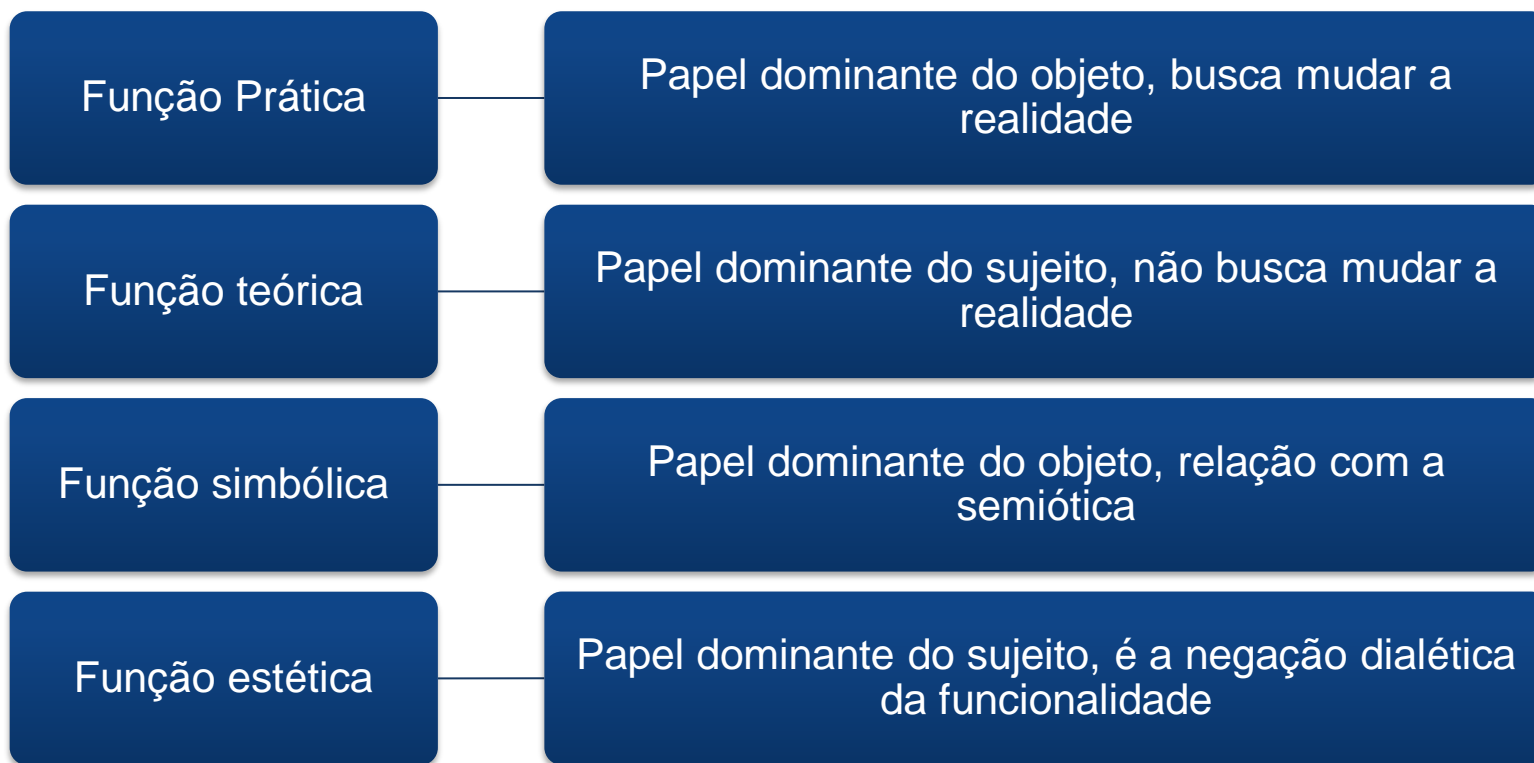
Função Prática

Papel dominante do objeto, busca mudar a realidade

Função teórica

Papel dominante do sujeito, não busca mudar a realidade

Função simbólica

Papel dominante do objeto, relação com a semiótica

Função estética

Papel dominante do sujeito, é a negação dialética da funcionalidade